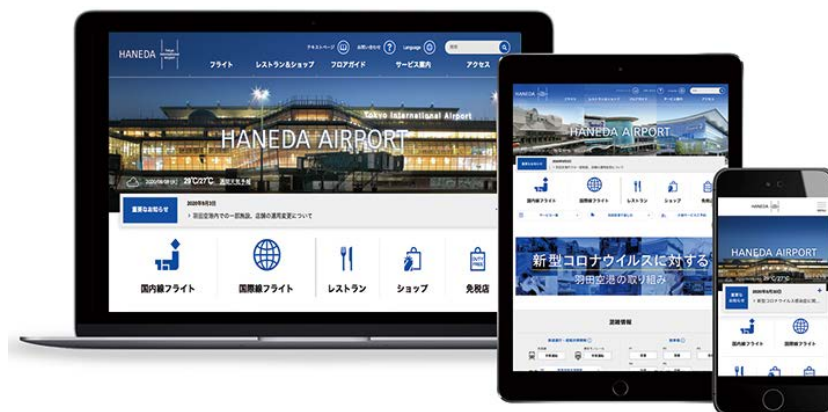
HANEDA

アクセシページ お問い合わせ Language

検索

フライト レストラン&ショップ フロアガイド サービス案内 アクセス

Tokyo International Airport

HANEDA AIRPORT

2020年9月9日 29℃/27℃ 週間天気予報

重要なお知らせ

2020年9月3日

› 羽田空港内での一部施設、店舗の運用変更について

国内線フライト 国際線フライト レストラン ショップ 免税店

HANEDA

HANEDA AIRPORT

重要なお知らせ

国内線フライト 国際線フライト レストラン ショップ

新型コロナウイルスに対する
羽田空港の取り組み

混雑情報

HANEDA

HANEDA AIRPORT

重要なお知らせ

2020年9月3日

› 新型コロナウイルス感染症に

国内線フライト 国際線フライト